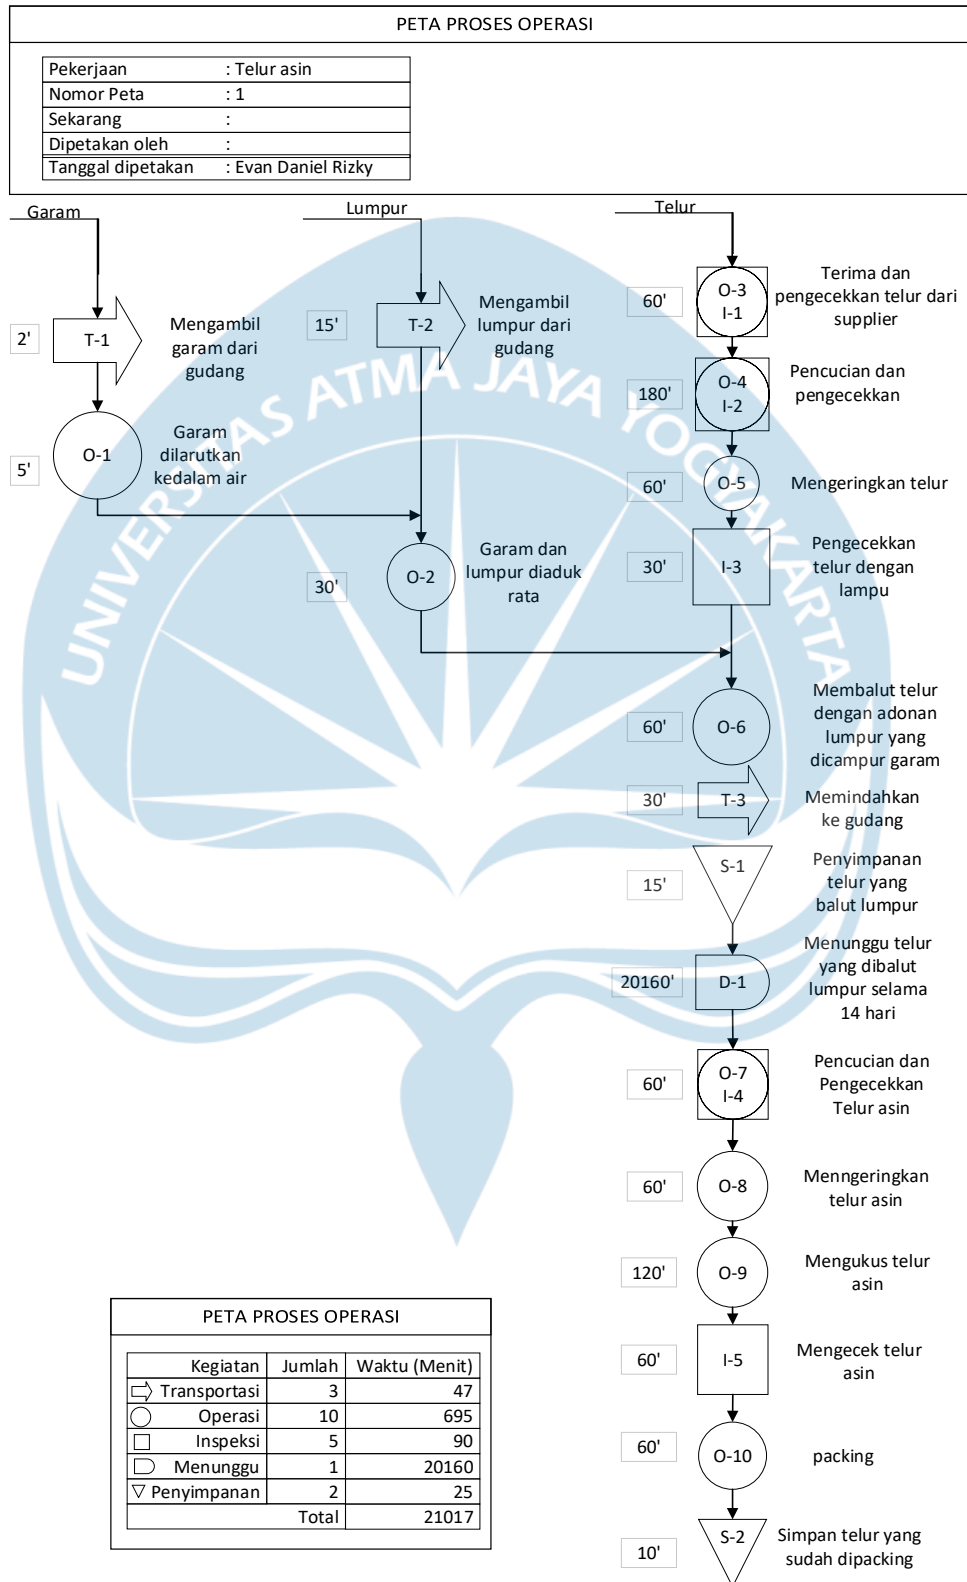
PETA PROSES OPERASI

| Pekerjaan | : Telur asin |
|---|---|
| Nomor Peta | : 1 |
| Sekarang | : |
| Dipetakan oleh | : |
| Tanggal dipetakan | : Evan Daniel Rizky |

Garam

Lumpur

Telur

2'
T-1
Mengambil garam dari gudang

5'
O-1
Garam dilarutkan kedalam air

15'
T-2
Mengambil lumpur dari gudang

30'
O-2
Garam dan lumpur diaduk rata

60'
O-3
I-1
Terima dan pengecekkan telur dari supplier

180'
O-4
I-2
Pencucian dan pengecekkan

60'
O-5
Mengeringkan telur

30'
I-3
Pengecekkan telur dengan lampu

60'
O-6
Membalut telur dengan adonan lumpur yang dicampur garam

30'
T-3
Memindahkan ke gudang

15'
S-1
Penyimpanan telur yang balut lumpur

20160'
D-1
Menunggu telur yang dibalut lumpur selama 14 hari

60'
O-7
I-4
Pencucian dan Pengecekkan Telur asin

60'
O-8
Menngeringkan telur asin

120'
O-9
Mengukus telur asin

60'
I-5
Mengecek telur asin

60'
O-10
packing

10'
S-2
Simpan telur yang sudah dipacking

PETA PROSES OPERASI

| Kegiatan | Jumlah | Waktu (Menit) |
|---|---|---|
| Transportasi | 3 | 47 |
| Operasi | 10 | 695 |
| Inspeksi | 5 | 90 |
| Menunggu | 1 | 20160 |
| Penyimpanan | 2 | 25 |
| Total | | 21017 |

UNIVERSITAS ATMA JAYA YOGYAKARTA